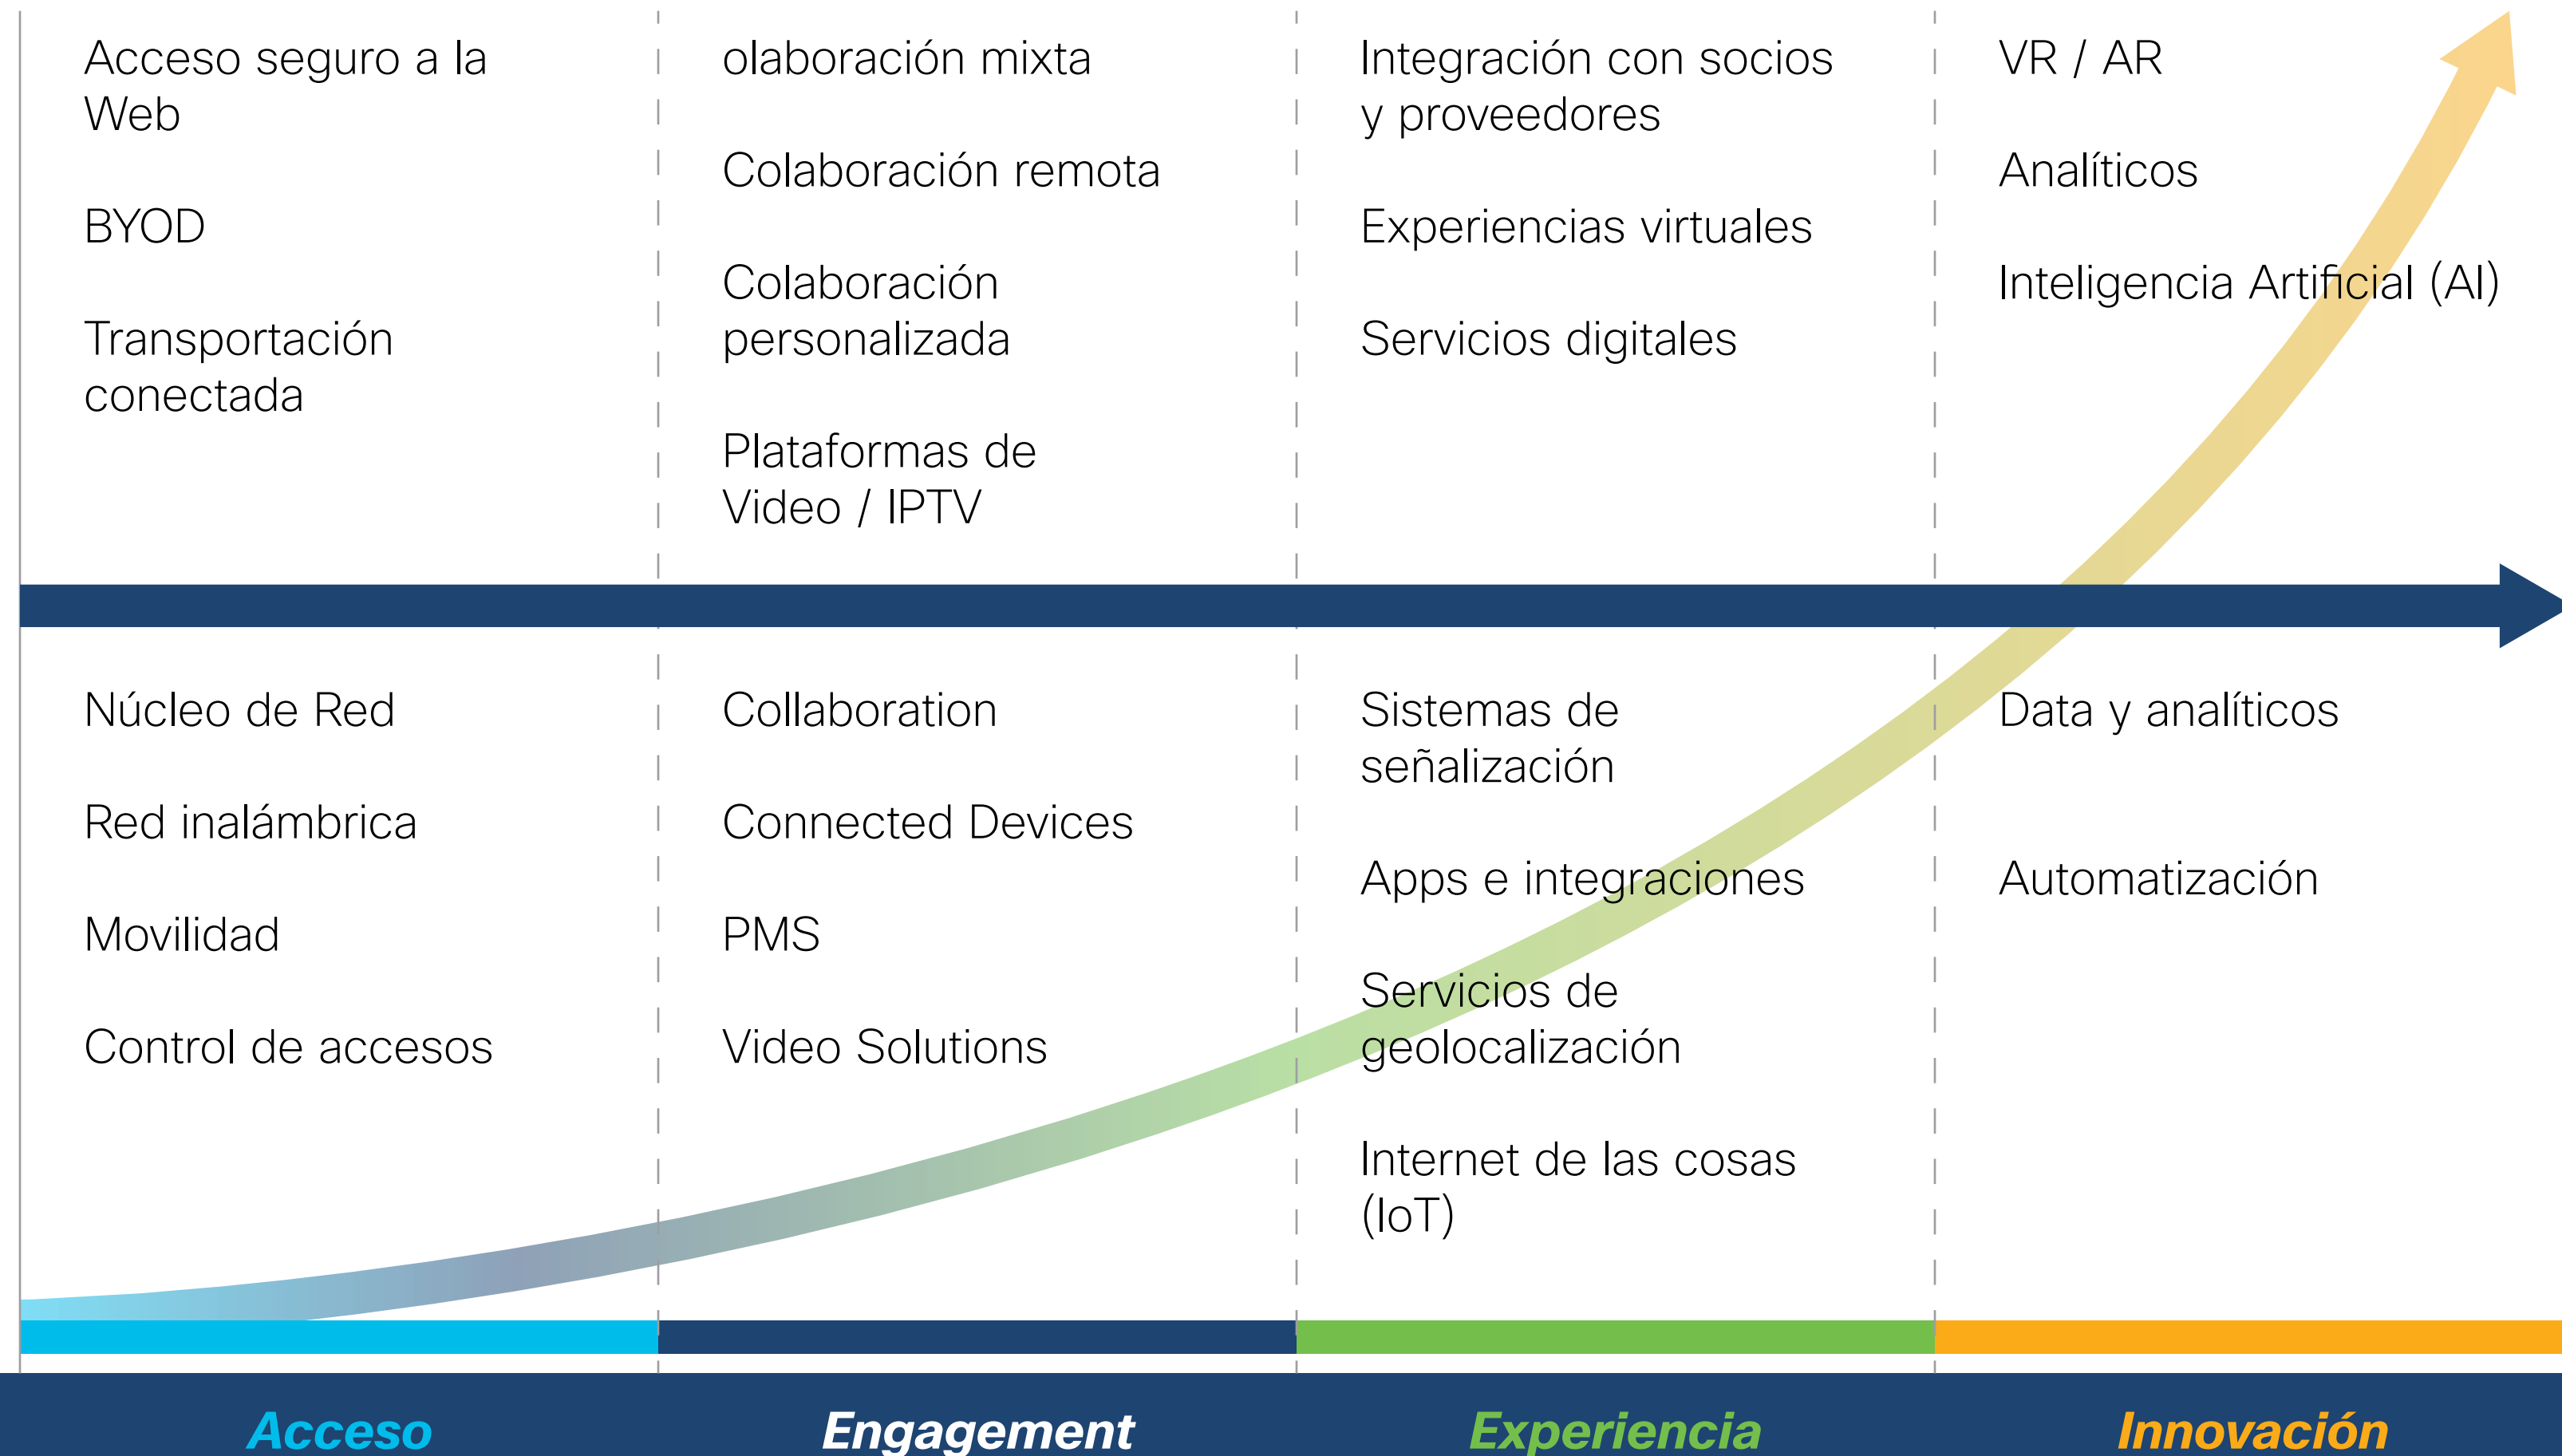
Acceso seguro a la Web

BYOD

Transportación conectada

Núcleo de Red

Red inalámbrica

Movilidad

Control de accesos

olaboración mixta

Colaboración remota

Colaboración personalizada

Plataformas de Video / IPTV

Collaboration

Connected Devices

PMS

Video Solutions

Integración con socios y proveedores

Experiencias virtuales

Servicios digitales

Sistemas de señalización

Apps e integraciones

Servicios de geolocalización

Internet de las cosas (IoT)

VR / AR

Analíticos

Inteligencia Artificial (AI)

Data y analíticos

Automatización

Acceso

Engagement

Experiencia

Innovación